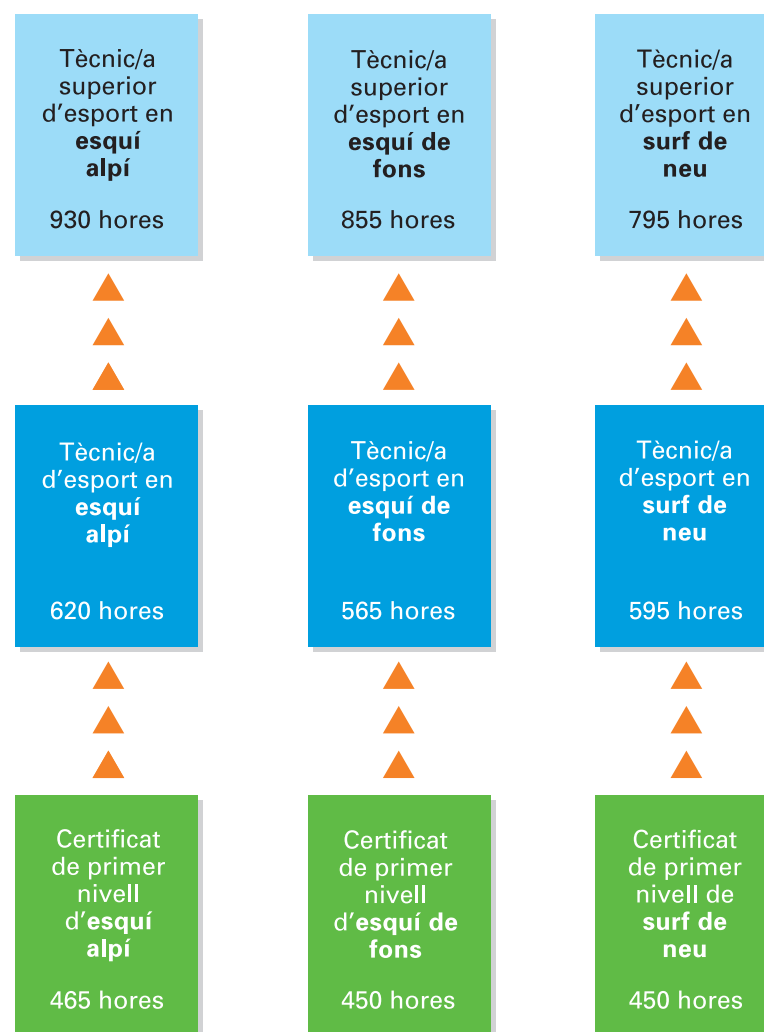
Tècnic/a superior d'esport en **esquí alpí**

930 hores

Tècnic/a superior d'esport en **esquí de fons**

855 hores

Tècnic/a superior d'esport en **surf de neu**

795 hores

Tècnic/a d'esport en **esquí alpí**

620 hores

Tècnic/a d'esport en **esquí de fons**

565 hores

Tècnic/a d'esport en **surf de neu**

595 hores

Certificat de primer nivell d'**esquí alpí**

465 hores

Certificat de primer nivell d'**esquí de fons**

450 hores

Certificat de primer nivell de **surf de neu**

450 hores